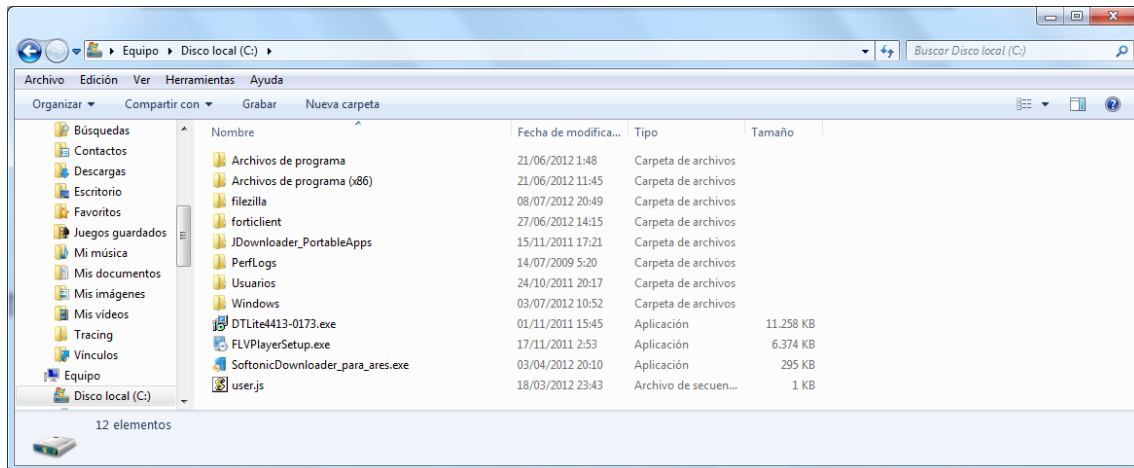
Equipo ▸ Disco local (C:) ▸

Buscar Disco local (C:)

Archivo Edición Ver Herramientas Ayuda

Organizar ▾ Compartir con ▾ Grabar Nueva carpeta

Búsquedas
Contactos
Descargas
Escritorio
Favoritos
Juegos guardados
Mi música
Mis documentos
Mis imágenes
Mis vídeos
Tracing
Vínculos
Equipo
Disco local (C:)

| Nombre | Fecha de modifica... | Tipo | Tamaño |
|---|---|---|---|
| Archivos de programa | 21/06/2012 1:48 | Carpeta de archivos | |
| Archivos de programa (x86) | 21/06/2012 11:45 | Carpeta de archivos | |
| filezilla | 08/07/2012 20:49 | Carpeta de archivos | |
| forticlient | 27/06/2012 14:15 | Carpeta de archivos | |
| JDownloader_PortableApps | 15/11/2011 17:21 | Carpeta de archivos | |
| PerfLogs | 14/07/2009 5:20 | Carpeta de archivos | |
| Usuarios | 24/10/2011 20:17 | Carpeta de archivos | |
| Windows | 03/07/2012 10:52 | Carpeta de archivos | |
| DTLite4413-0173.exe | 01/11/2011 15:45 | Aplicación | 11.258 KB |
| FLVPlayerSetup.exe | 17/11/2011 2:53 | Aplicación | 6.374 KB |
| SoftonicDownloader_para_ares.exe | 03/04/2012 20:10 | Aplicación | 295 KB |
| user.js | 18/03/2012 23:43 | Archivo de secuen... | 1 KB |

12 elementos